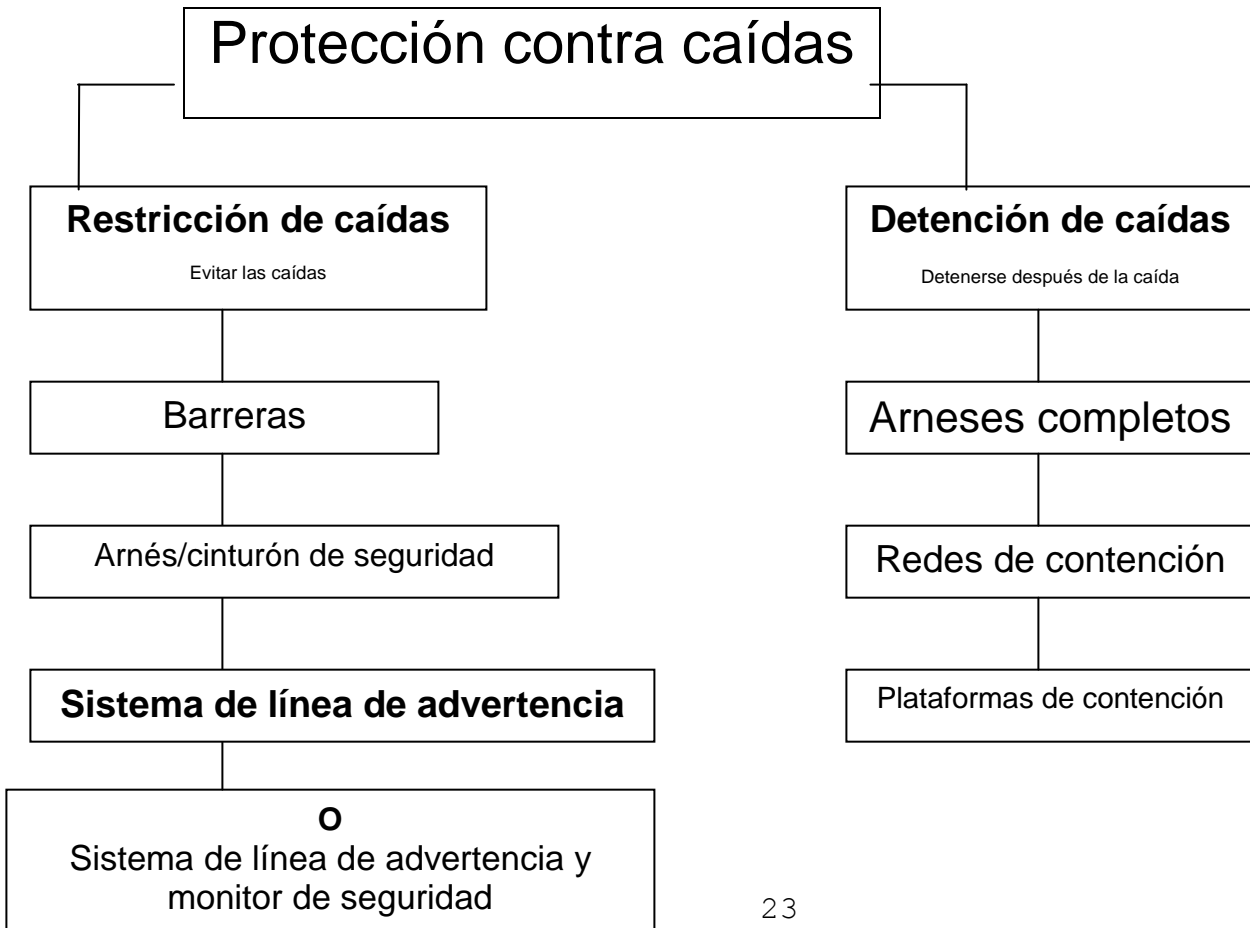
Protección contra caídas

Restricción de caídas

Evitar las caídas

Barreras

Arnés/cinturón de seguridad

Sistema de línea de advertencia

O
Sistema de línea de advertencia y monitor de seguridad

Detención de caídas

Detenerse después de la caída

Arneses completos

Redes de contención

Plataformas de contención

23